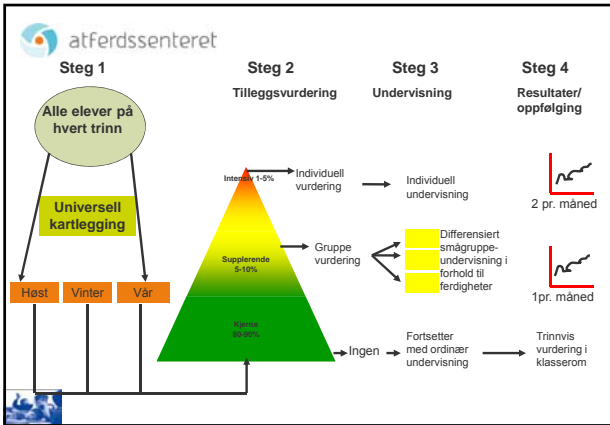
atferdssenteret

Steg 1

Steg 2

Tilleggsvurdering

Steg 3

Undervisning

Steg 4

Resultater/ oppfølging

Alle elever på hvert trinn

Universell kartlegging

Høst

Vinter

Vår

Intensiv 1-5%

Supplerende 5-10%

Kjerne 80-90%

Individuell vurdering

Individuell undervisning

2 pr. måned

Gruppe vurdering

Differensiert smågruppe-undervisning i forhold til ferdigheter

1pr. måned

Ingen

Fortsetter med ordinær undervisning

Trinnvis vurdering i klasserom